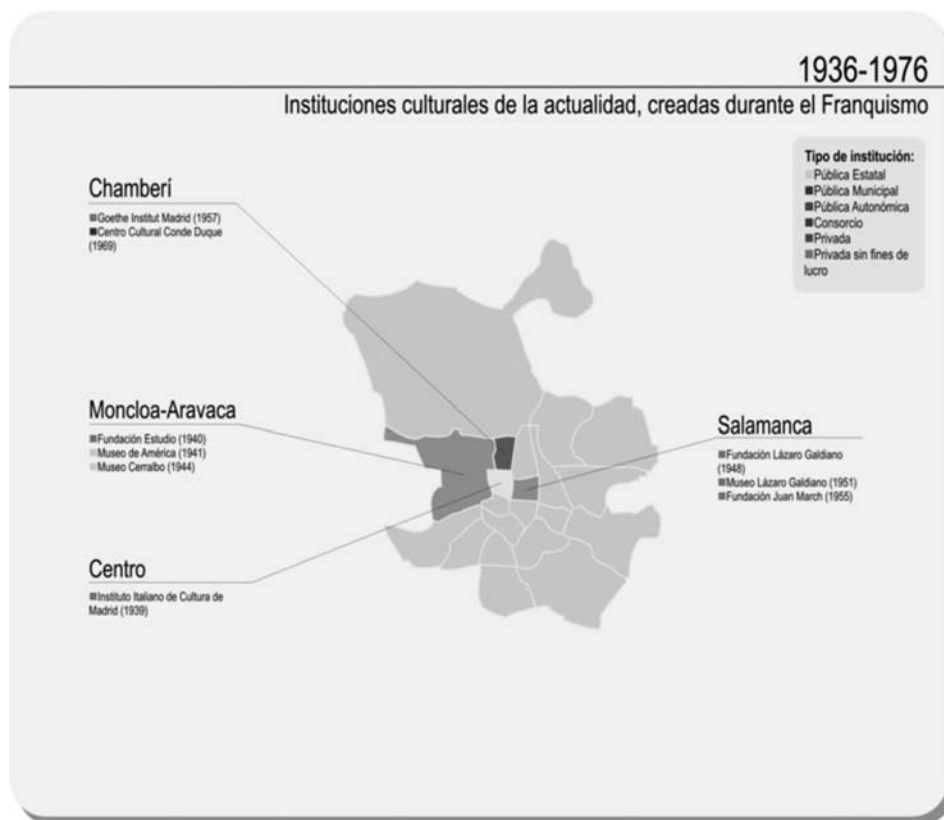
1936-1976

Instituciones culturales de la actualidad, creadas durante el Franquismo

Tipo de institución:
Pública Estatal
Pública Municipal
Pública Autonómica
Consorcio
Privada
Privada sin fines de lucro

Chamberí
Goethe Institut Madrid (1957)
Centro Cultural Conde Duque (1969)

Moncloa-Aravaca
Fundación Estudio (1940)
Museo de América (1941)
Museo Cerralbo (1944)

Salamanca
Fundación Lázaro Galdiano (1948)
Museo Lázaro Galdiano (1951)
Fundación Juan March (1955)

Centro
Instituto Italiano de Cultura de Madrid (1939)